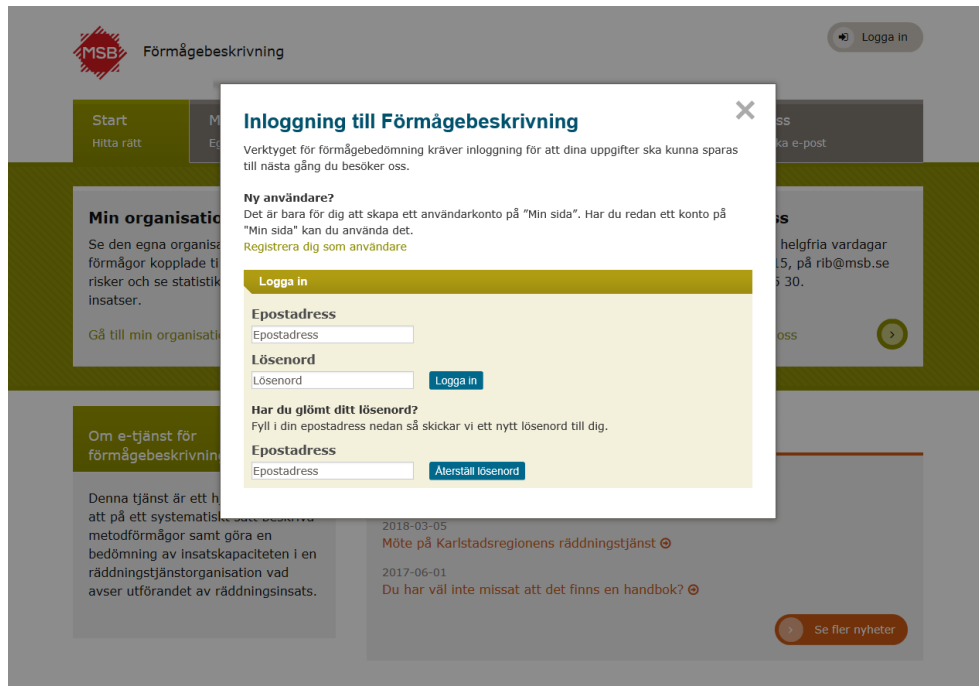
MSB Förmågebeskrivning

Logga in

Start
Hitta rätt

M
Eg

ss
ka e-post

Min organisatio
Se den egna organisa
förmågor kopplade ti
risker och se statistik
insatser.

Gå till min organisati

ss
helgfria vardagar
15, på rib@msb.se
5 30.

oss

Om e-tjänst för förmågebeskrivning

Denna tjänst är ett h
att på ett systematiskt sätt beskriva metodförmågor samt göra en bedömning av insatskapaciteten i en räddningstjänstorganisation vad avser utförandet av räddningsinsats.

2018-03-05
Möte på Karlstadsregionens räddningstjänst

2017-06-01
Du har väl inte missat att det finns en handbok?

Se fler nyheter

Inloggning till Förmågebeskrivning

Verktyget för förmågebedömning kräver inloggning för att dina uppgifter ska kunna sparas till nästa gång du besöker oss.

Ny användare?
Det är bara för dig att skapa ett användarkonto på ”Min sida”. Har du redan ett konto på "Min sida" kan du använda det.
Registrera dig som användare

Logga in

Epostadress
Epostadress

Lösenord
Lösenord
Logga in

Har du glömt ditt lösenord?
Fyll i din epostadress nedan så skickar vi ett nytt lösenord till dig.

Epostadress
Epostadress
Återställ lösenord